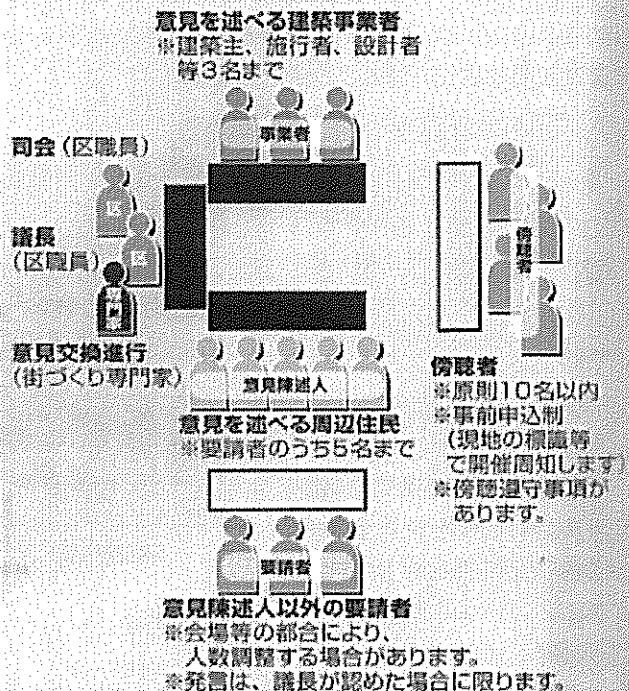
意見を述べる建築事業者
※建築主、施行者、設計者等3名まで

事業者

司会（区職員）

区

議長
（区職員）

区

専門家

意見交換進行
（街づくり専門家）

傍聴者

意見陳述人

意見を述べる周辺住民
※要請者のうち5名まで

傍聴者
※原則10名以内
※事前申込制
（現地の標識等で開催周知します）
※傍聴遵守事項があります。

要請者

意見陳述人以外の要請者
※会場等の都合により、人数調整する場合があります。
※発言は、議長が認めた場合に限ります。